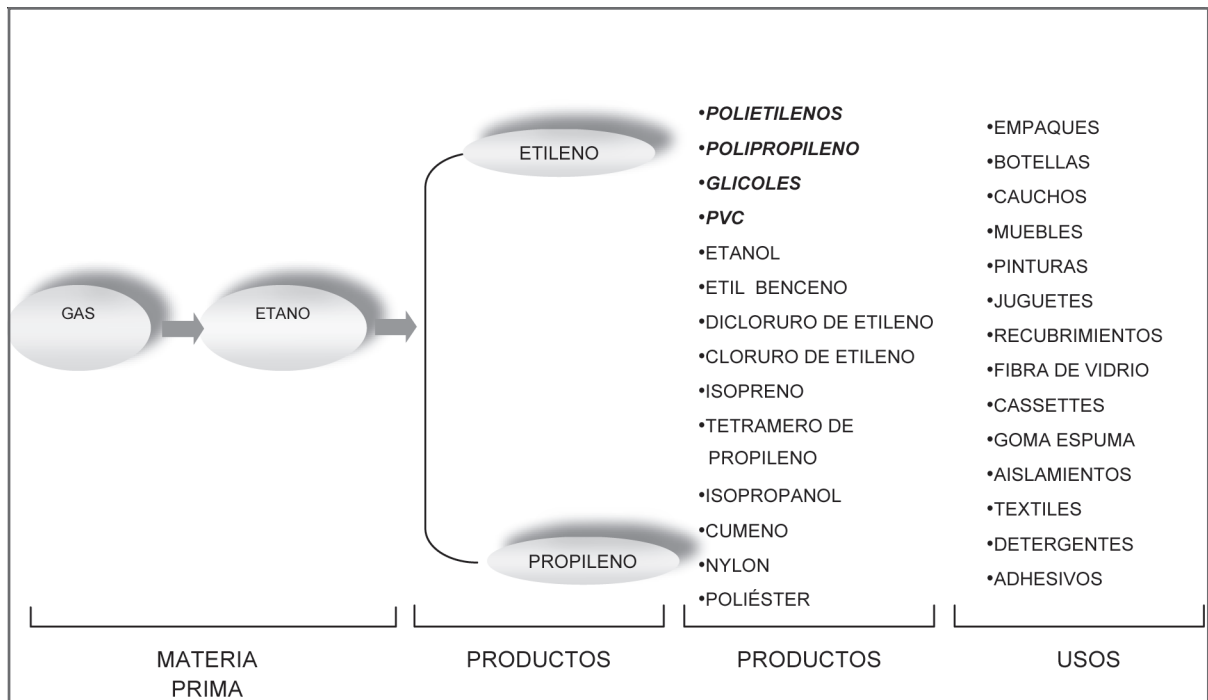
GAS

ETANO

ETILENO

PROPILENO

•POLIETILENOS
•POLIPROPILENO
•GLICOLES
•PVC
•ETANOL
•ETIL BENCENO
•DICLORURO DE ETILENO
•CLORURO DE ETILENO
•ISOPRENO
•TETRAMERO DE PROPILENO
•ISOPROPANOL
•CUMENO
•NYLON
•POLIÉSTER

•EMPAQUES
•BOTELLAS
•CAUCHOS
•MUEBLES
•PINTURAS
•JUGUETES
•RECUBRIMIENTOS
•FIBRA DE VIDRIO
•CASSETTES
•GOMA ESPUMA
•AISLAMIENTOS
•TEXTILES
•DETERGENTES
•ADHESIVOS

MATERIA PRIMA

PRODUCTOS

PRODUCTOS

USOS